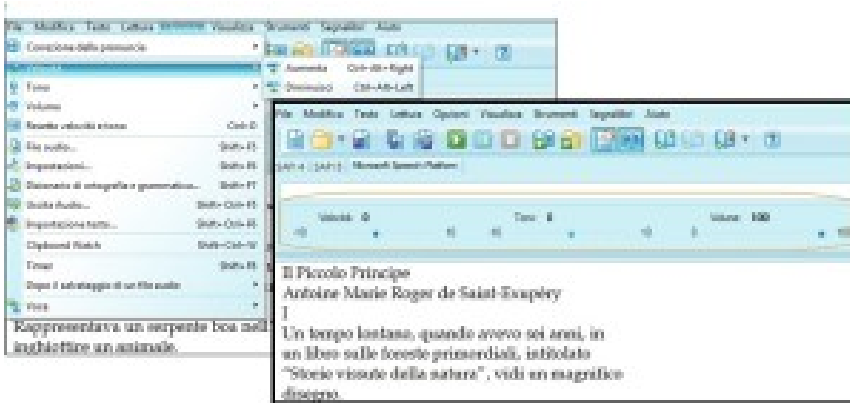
File Modifica Testo Lettura Opzioni Visualizza Strumenti Segnalibri Aiuto

Correzione della pronuncia

Aumenta Ctrl+Alt+Right
Diminuisci Ctrl+Alt+Left

Tono
Volume
Resetta velocità sintesi Ctrl+D
File audio... Shift+F5
Impostazioni... Shift+F6
Dizionario di ortografia e grammatica... Shift+F7
Uscita Audio... Shift+Ctrl+F5
Impostazione tasti... Shift+Ctrl+F6
Clipboard Watch Shift+Ctrl+W
Timer Shift+F8
Dopo il salvataggio di un file audio
Pausa

Rappresentava un serpente boa nell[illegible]
inghiottire un animale.

File Modifica Testo Lettura Opzioni Visualizza Strumenti Segnalibri Aiuto

SAPI 4 SAPI 5 Microsoft Speech Platform

Velocità: 0 Tono: 0 Volume: 100

Il Piccolo Principe
Antoine Marie Roger de Saint-Exupéry
I
Un tempo lontano, quando avevo sei anni, in un libro sulle foreste primordiali, intitolato "Storie vissute della natura", vidi un magnifico disegno.